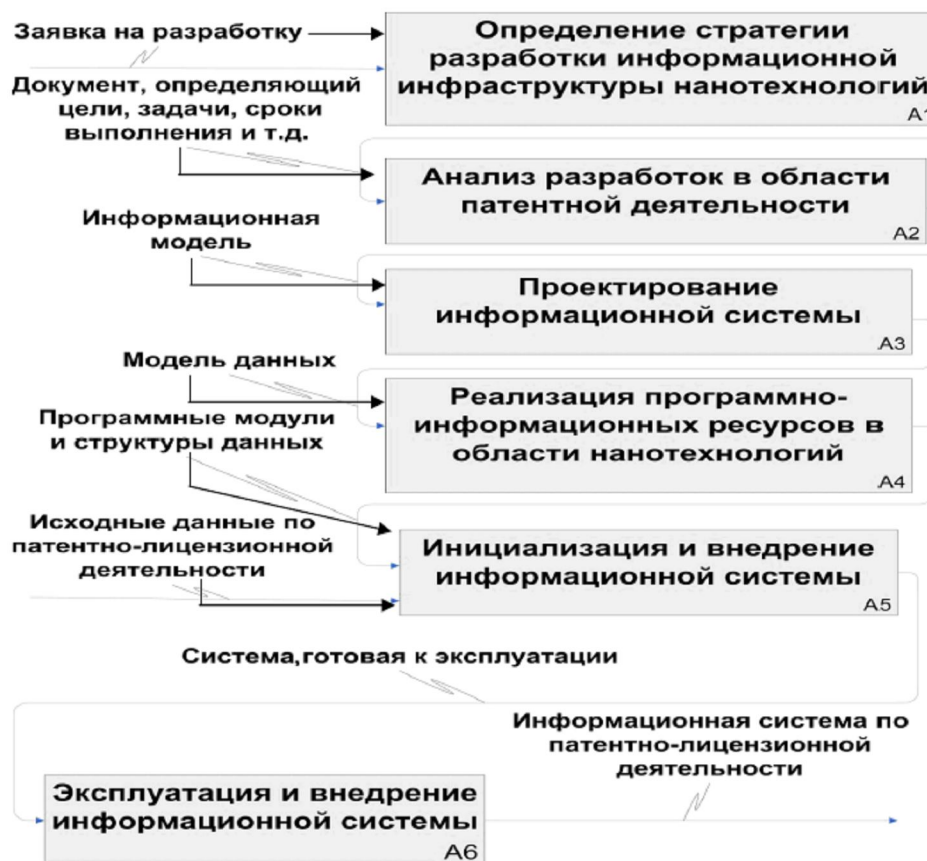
Заявка на разработку

Определение стратегии разработки информационной инфраструктуры нанотехнологий
A1

Документ, определяющий цели, задачи, сроки выполнения и т.д.

Анализ разработок в области патентной деятельности
A2

Информационная модель

Проектирование информационной системы
A3

Модель данных

Реализация программно-информационных ресурсов в области нанотехнологий
A4

Программные модули и структуры данных

Исходные данные по патентно-лицензионной деятельности

Инициализация и внедрение информационной системы
A5

Система,готовая к эксплуатации

Информационная система по патентно-лицензионной деятельности

Эксплуатация и внедрение информационной системы
A6